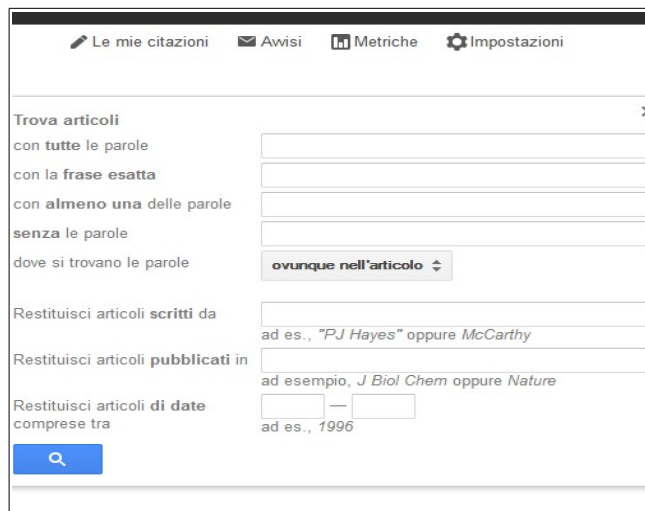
Le mie citazioni Avvisi Metriche Impostazioni

Trova articoli

con tutte le parole

con la frase esatta

con almeno una delle parole

senza le parole

dove si trovano le parole ovunque nell'articolo

Restituisci articoli scritti da
ad es., "PJ Hayes" oppure McCarthy

Restituisci articoli pubblicati in
ad esempio, J Biol Chem oppure Nature

Restituisci articoli di date comprese tra —
ad es., 1996